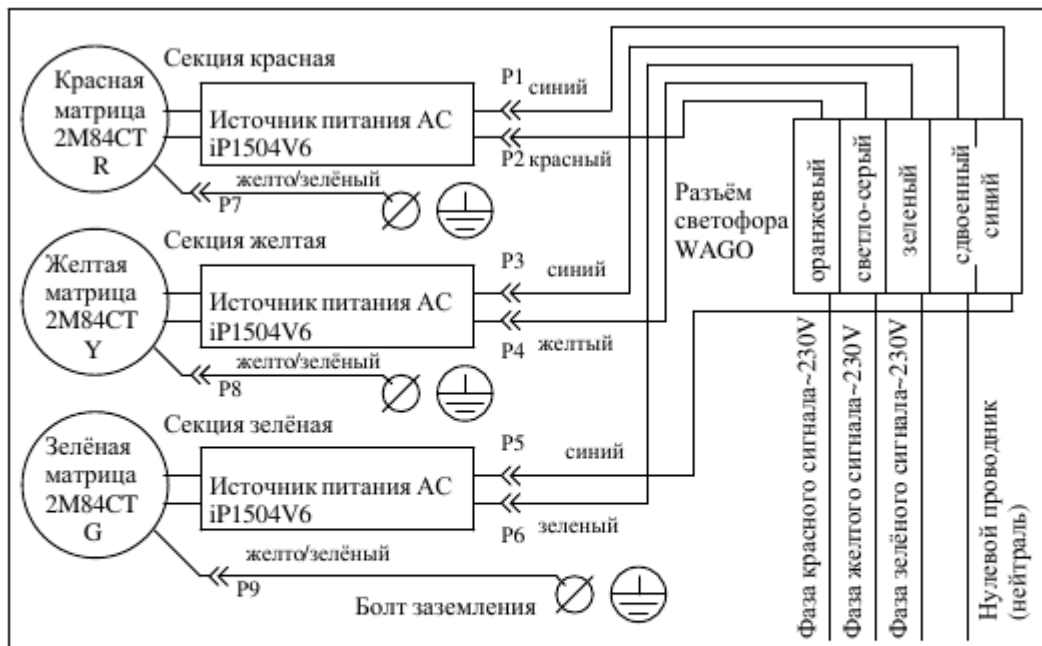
Красная матрица 2M84CT R

Секция красная

Источник питания AC iP1504V6

P1 синий

P2 красный

желто/зелёный

P7

Желтая матрица 2M84CT Y

Секция желтая

Источник питания AC iP1504V6

P3 синий

P4 желтый

желто/зелёный

P8

Зелёная матрица 2M84CT G

Секция зелёная

Источник питания AC iP1504V6

P5 синий

P6 зеленый

желто/зелёный

P9

Болт заземления

Разъём светофора WAGO

оранжевый

светло-серый

зеленый

сдвоенный синий

Фаза красного сигнала~230V

Фаза желтого сигнала~230V

Фаза зелёного сигнала~230V

Нулевой проводник (нейтраль)